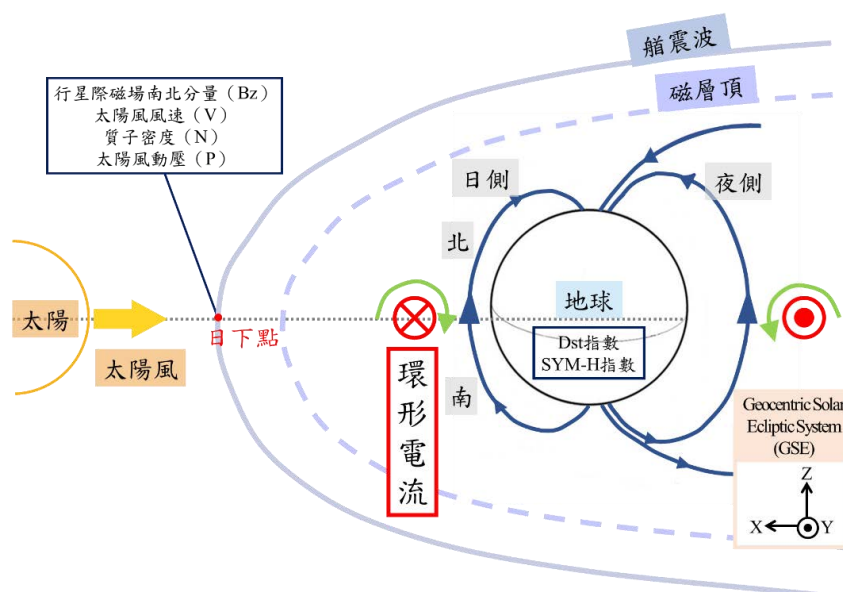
艏震波

磁層頂

行星際磁場南北分量（Bz）
太陽風風速（V）
質子密度（N）
太陽風動壓（P）

日側

夜側

北

太陽

日下點

太陽風

地球

Dst指數
SYM-H指數

環形電流

南

Geocentric Solar Ecliptic System (GSE)

Z

X

Y